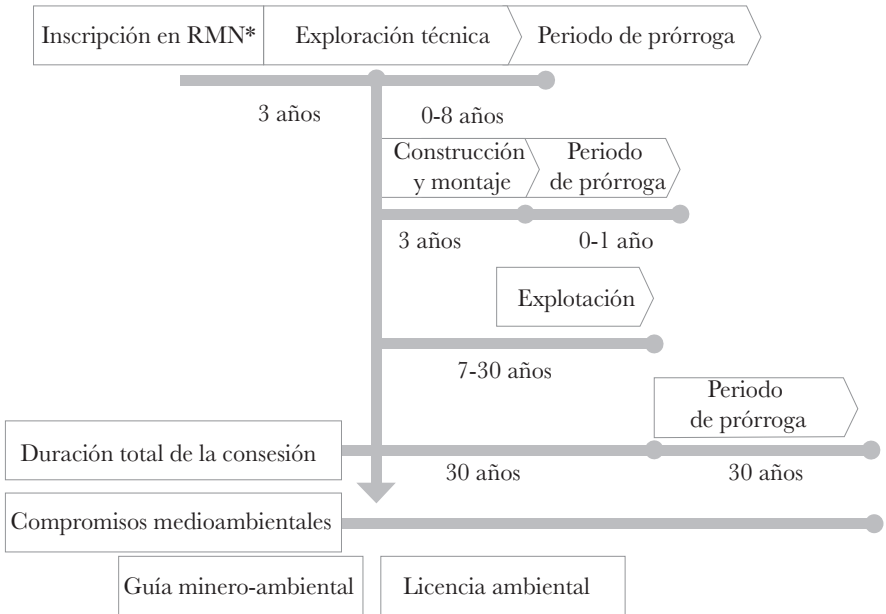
Inscripción en RMN* | Exploración técnica | Periodo de prórroga

3 años

0-8 años

Construcción y montaje | Periodo de prórroga

3 años

0-1 año

Explotación

7-30 años

Periodo de prórroga

Duración total de la consesión

30 años

30 años

Compromisos medioambientales

Guía minero-ambiental | Licencia ambiental